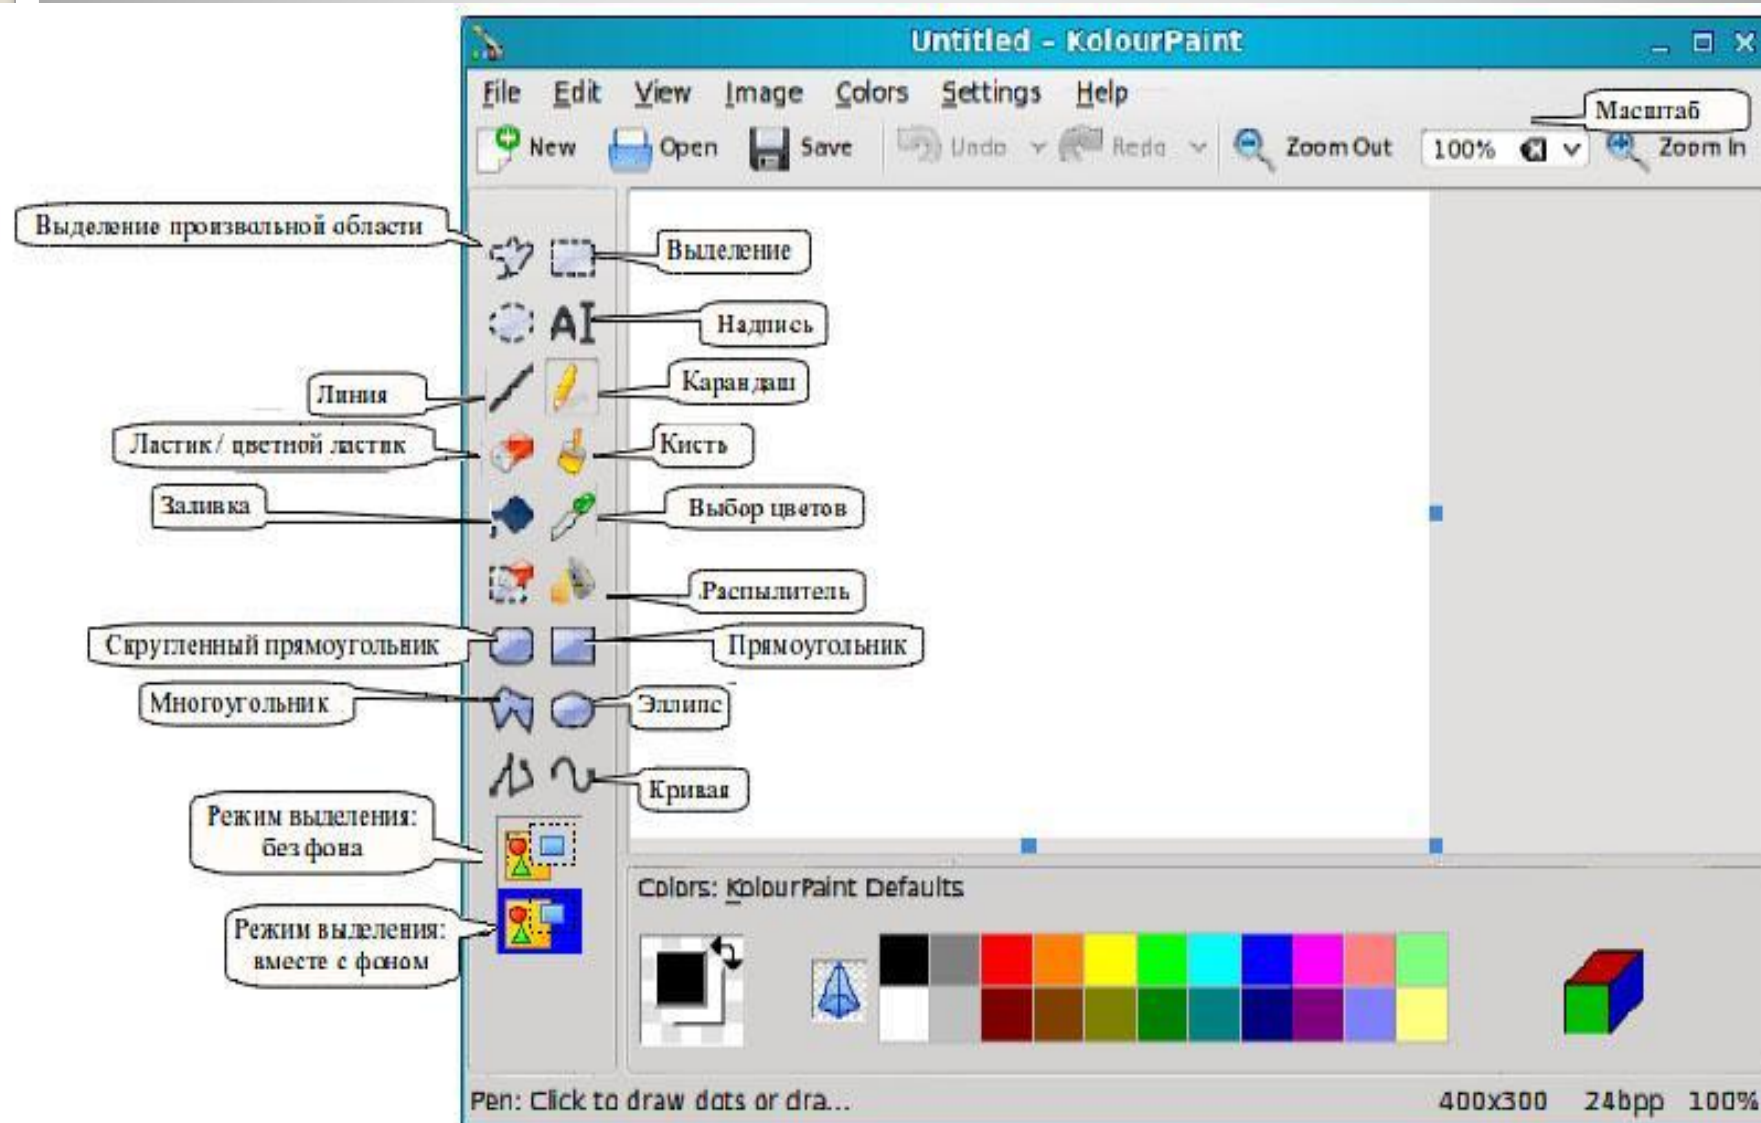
Untitled - KolourPaint

File Edit View Image Colors Settings Help

New Open Save Undo Redo Zoom Out 100% Zoom In

Масштаб

Выделение произвольной области

Выделение

Надпись

Линия

Карандаш

Ластик / цветной ластик

Кисть

Заливка

Выбор цветов

Распылитель

Скругленный прямоугольник

Прямоугольник

Многоугольник

Эллипс

Кривая

Режим выделения: без фона

Режим выделения: вместе с фоном

Colors: KolourPaint Defaults

Pen: Click to draw dots or dra...

400x300 24bpp 100%